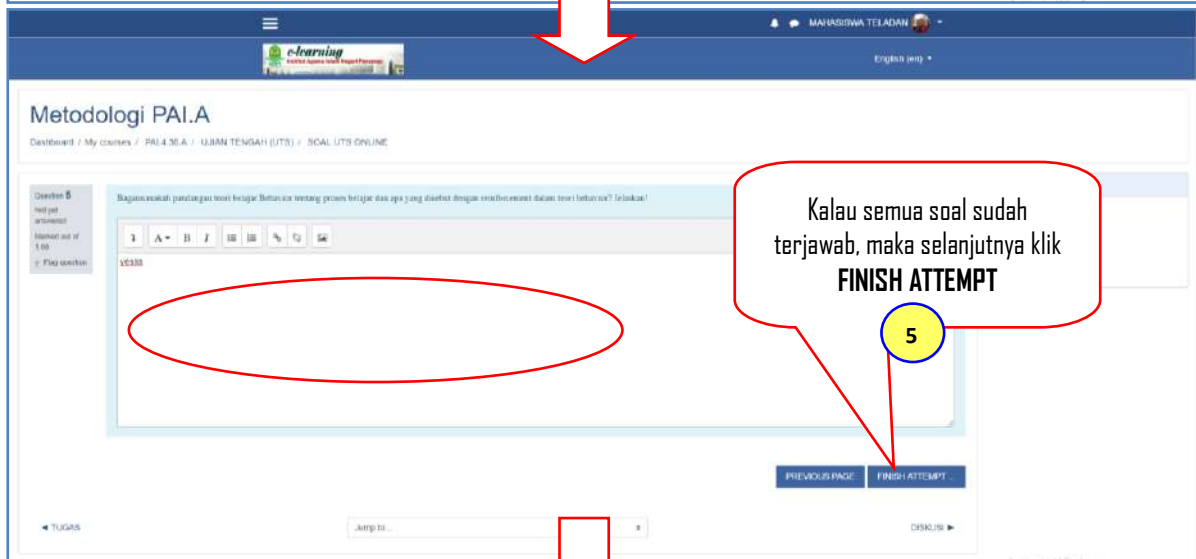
MAHASISWA TELADAN

e-learning
Institut Agama Islam Negeri Ponorogo

English (en)

Metodologi PAI.A

Dashboard / My courses / PAI.4.36.A / UJIAN TENGAH (UTS) / SOAL UTS ONLINE

Question 5
Not yet answered
Marked out of 1.00
Flag question

Bagaimanakah pandangan teori belajar Behavior tentang proses belajar dan apa yang disebut dengan reinforcement dalam teori behavior? Jelaskan!

vcsss

Kalau semua soal sudah terjawab, maka selanjutnya klik **FINISH ATTEMPT**

5

PREVIOUS PAGE

FINISH ATTEMPT ...

◄ TUGAS

Jump to...

DISKUSI ►